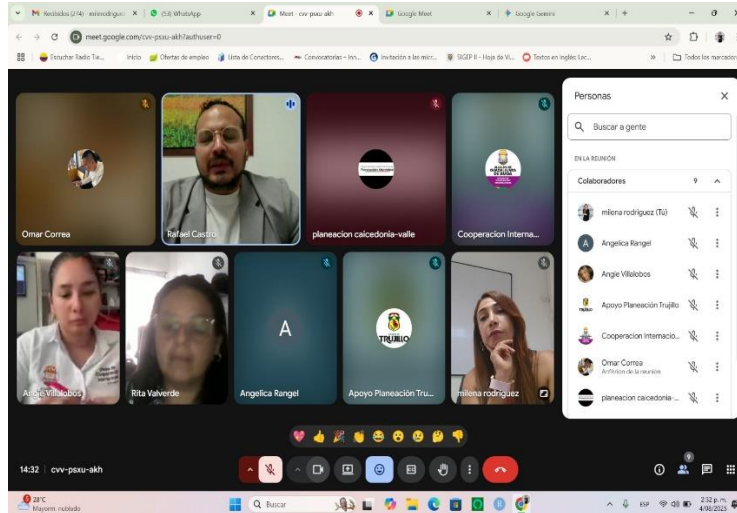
Recibidos (274) - milenarodrigue
(58) WhatsApp
Meet - cvv-psxu-akh
Google Meet
Google Gemini

meet.google.com/cvv-psxu-akh?authuser=0

Escuchar Radio Tia... Inicio Ofertas de empleo Lista de Correctores... Convocatorias - Ins... Invitación a las micr... SIGEP II - Hoja de Vi... Textos en inglés Lec... Todos los marcadores

Omar Correa
Rafael Castro
planeacion caicedonia-valle
Cooperacion Interna...
Angie Villalobos
Rita Valverde
A
Angelica Rangel
TRUJILLO
Apoyo Planeación Tru...
milena rodriguez

Personas
Buscar a gente
EN LA REUNIÓN
Colaboradores 9
milena rodriguez (Tú)
A Angelica Rangel
Angie Villalobos
Apoyo Planeación Trujillo
Cooperacion internacio...
Omar Correa
Anfitrión de la reunión
planeacion caicedonia-...

14:32 | cvv-psxu-akh

9

28°C
Mayorm. nublado
Buscar
ESP
2:32 p. m.
4/08/2025